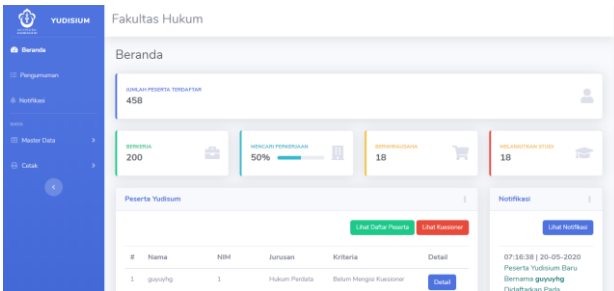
YUDISIUM

Beranda

Pengumuman

Notifikasi

DATA

Master Data

Cetak

Fakultas Hukum

Beranda

JUMLAH PESERTA TERDAFTAR
458

BEKERJA
200

MENCARI PEKERJAAN
50%

BERWIRAUSAHA
18

MELANJUTKAN STUDI
18

Peserta Yudisium

Lihat Daftar Peserta

Lihat Kuesioner

| # | Nama | NIM | Jurusan | Kriteria | Detail |
|---|---|---|---|---|---|
| 1 | guyuyhg | 1 | Hukum Perdata | Belum Mengisi Kuesioner | Detail |

Notifikasi

Lihat Notifikasi

07:16:38 | 20-05-2020
Peserta Yudisium Baru Bernama guyuyhg Didaftarkan Pada